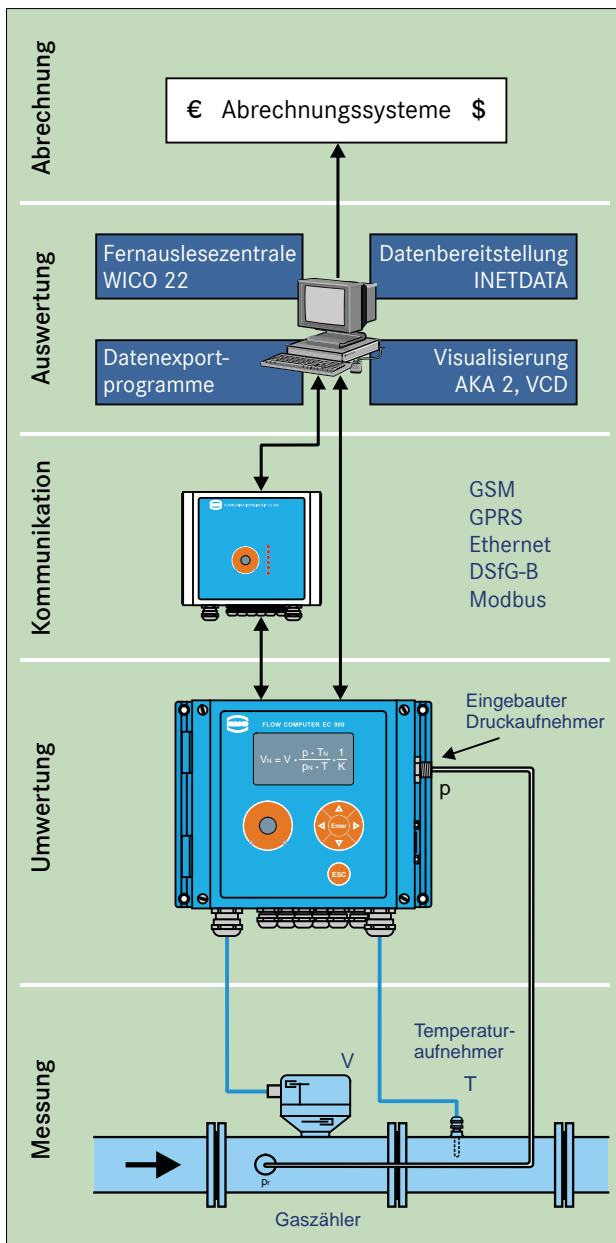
Abrechnung

€ Abrechnungssysteme $

Auswertung

Fernauslesezentrale WICO 22

Datenbereitstellung INETDATA

Datenexportprogramme

Visualisierung AKA 2, VCD

Kommunikation

GSM
GPRS
Ethernet
DSfG-B
Modbus

Umwertung

FLOW COMPUTER EC 900

$V_N = V \cdot \frac{p \cdot T_N}{p_N \cdot T} \cdot \frac{1}{K}$

Enter

ESC

Eingebauter Druckaufnehmer

p

Messung

Temperaturaufnehmer

V

T

$p_r$

Gaszähler